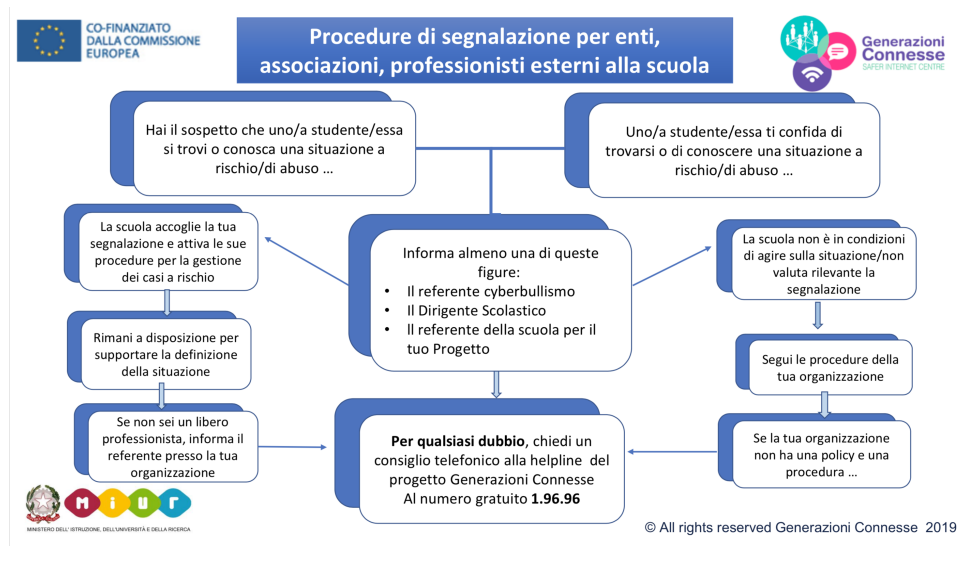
CO-FINANZIATO DALLA COMMISSIONE EUROPEA

Procedure di segnalazione per enti, associazioni, professionisti esterni alla scuola

Generazioni Connesse
SAFER INTERNET CENTRE

Hai il sospetto che uno/a studente/essa si trovi o conosca una situazione a rischio/di abuso …

Uno/a studente/essa ti confida di trovarsi o di conoscere una situazione a rischio/di abuso …

La scuola accoglie la tua segnalazione e attiva le sue procedure per la gestione dei casi a rischio

Informa almeno una di queste figure:
- Il referente cyberbullismo
- Il Dirigente Scolastico
- Il referente della scuola per il tuo Progetto

La scuola non è in condizioni di agire sulla situazione/non valuta rilevante la segnalazione

Rimani a disposizione per supportare la definizione della situazione

Segui le procedure della tua organizzazione

Se non sei un libero professionista, informa il referente presso la tua organizzazione

**Per qualsiasi dubbio**, chiedi un consiglio telefonico alla helpline del progetto Generazioni Connesse
Al numero gratuito **1.96.96**

Se la tua organizzazione non ha una policy e una procedura …

MIUR
MINISTERO DELL'ISTRUZIONE, DELL'UNIVERSITÀ E DELLA RICERCA

© All rights reserved Generazioni Connesse 2019